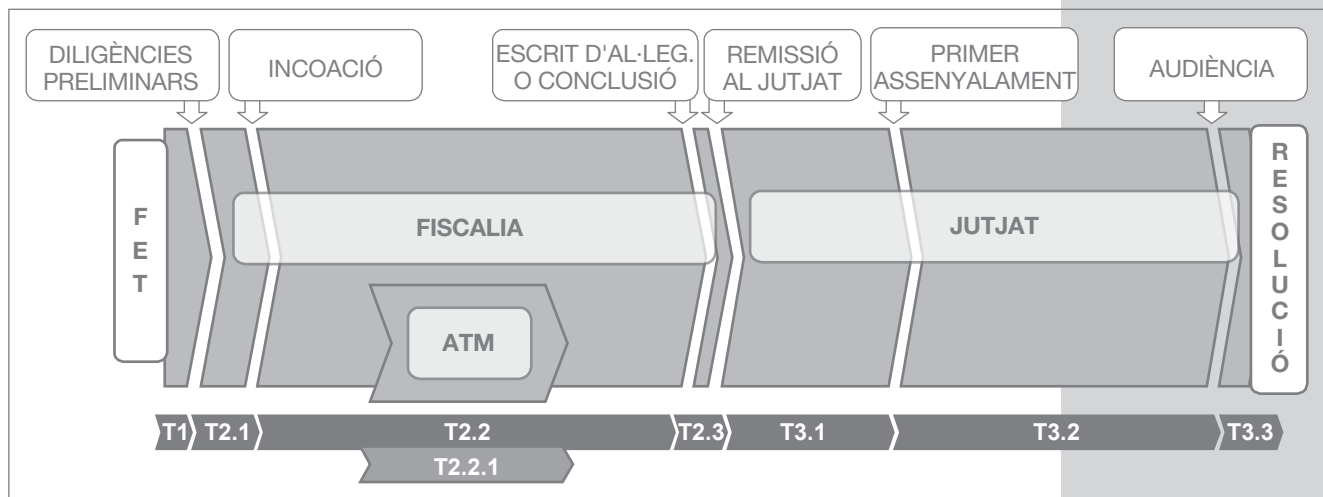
DILIGÈNCIES PRELIMINARS

INCOACIÓ

ESCRIT D'AL·LEG. O CONCLUSIÓ

REMISSIÓ AL JUTJAT

PRIMER ASSENYALAMENT

AUDIÈNCIA

F E T

FISCALIA

ATM

JUTJAT

R E S O L U C I Ó

T1

T2.1

T2.2

T2.3

T3.1

T3.2

T3.3

T2.2.1